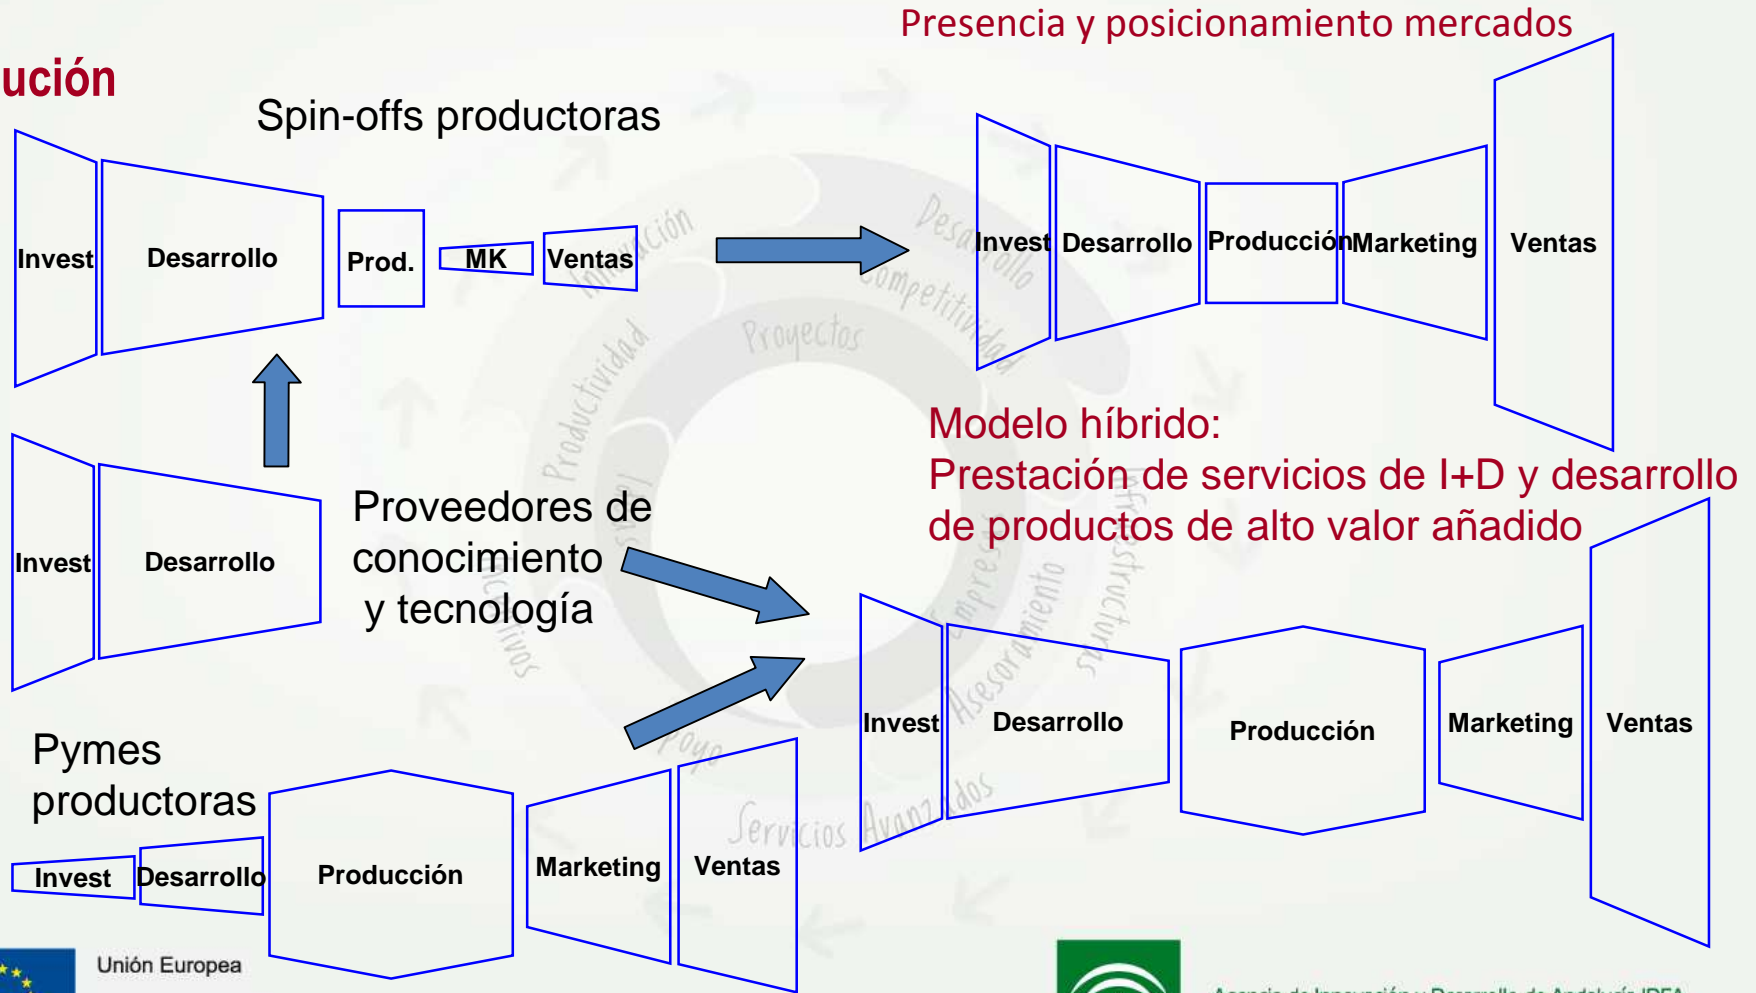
ución

Presencia y posicionamiento mercados

Spin-offs productoras

Invest
Desarrollo
Prod.
MK
Ventas

Invest
Desarrollo
Producción
Marketing
Ventas

Invest
Desarrollo

Proveedores de conocimiento y tecnología

Modelo híbrido:
Prestación de servicios de I+D y desarrollo de productos de alto valor añadido

Invest
Desarrollo
Producción
Marketing
Ventas

Pymes productoras

Invest
Desarrollo
Producción
Marketing
Ventas

Unión Europea

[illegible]